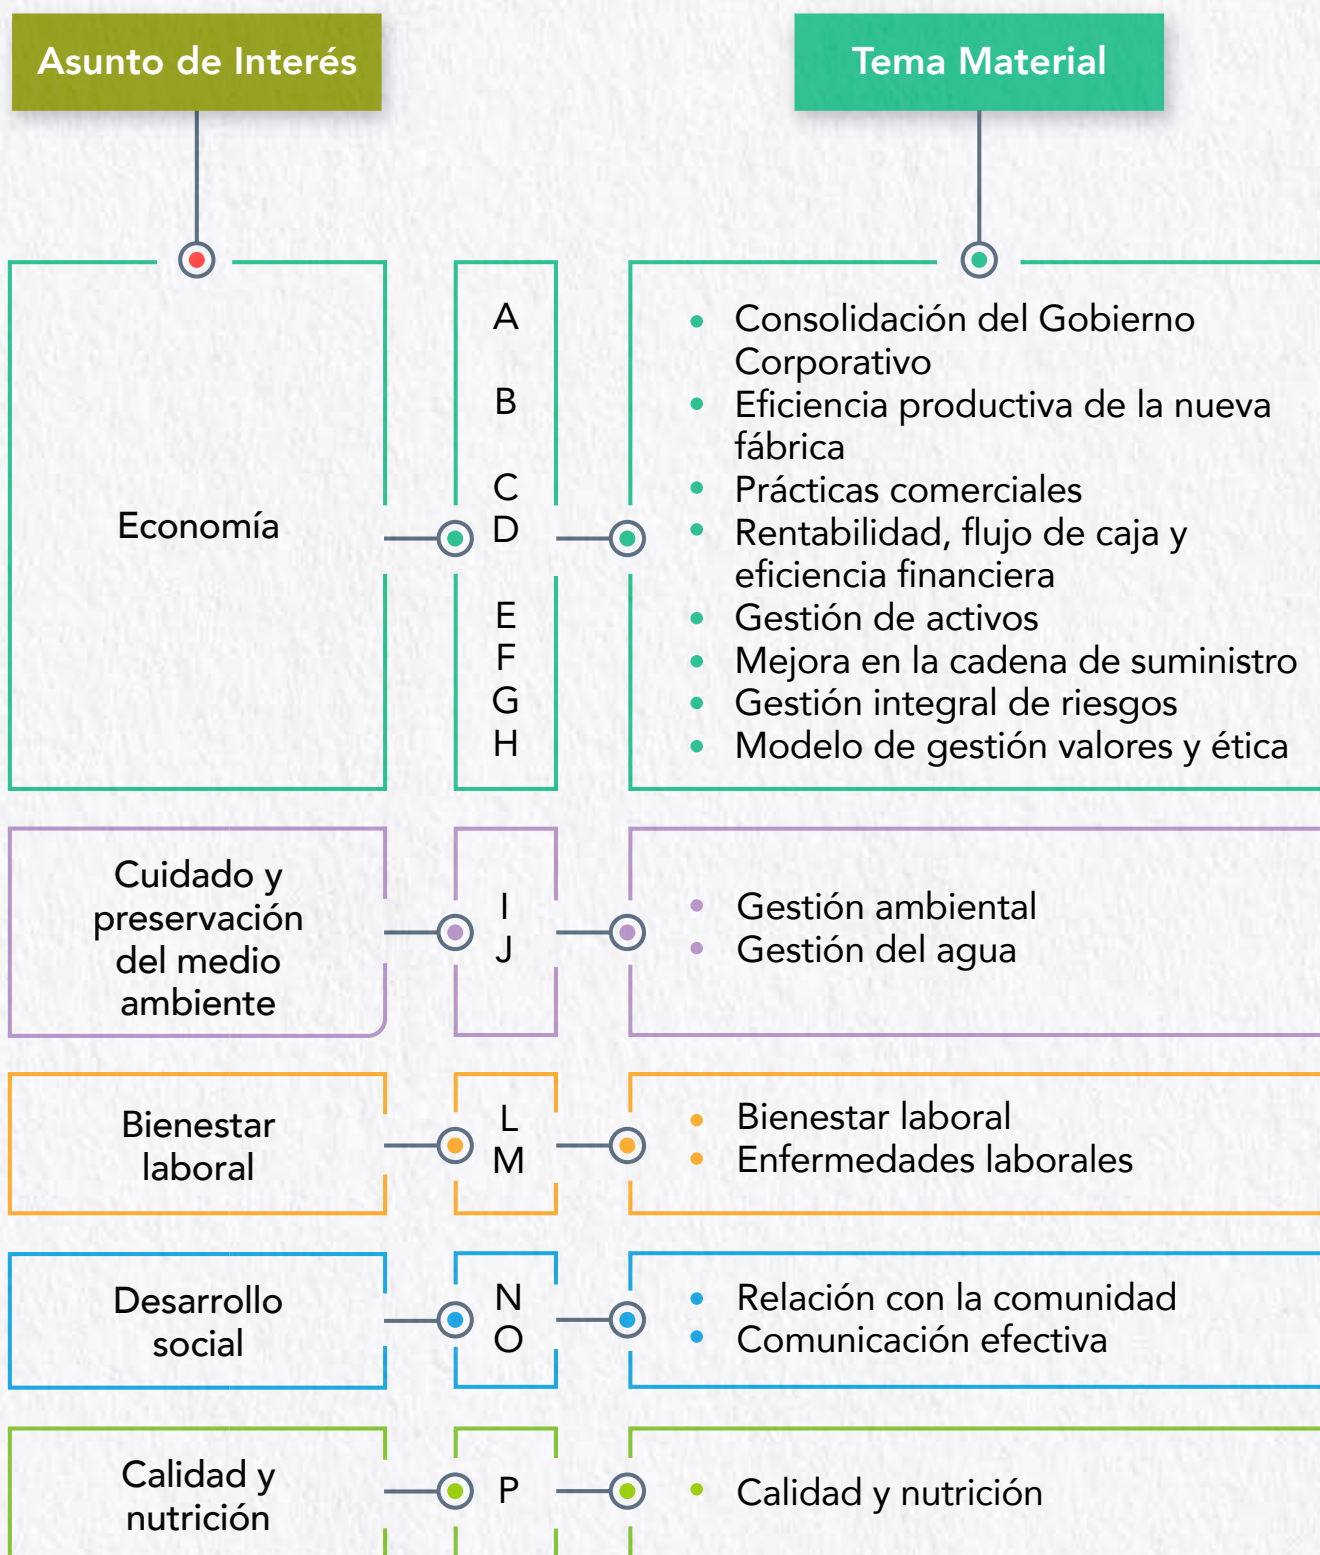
Asunto de Interés

Tema Material

Economía

A
B
C
D
E
F
G
H

- Consolidación del Gobierno Corporativo
- Eficiencia productiva de la nueva fábrica
- Prácticas comerciales
- Rentabilidad, flujo de caja y eficiencia financiera
- Gestión de activos
- Mejora en la cadena de suministro
- Gestión integral de riesgos
- Modelo de gestión valores y ética

Cuidado y preservación del medio ambiente

I
J

- Gestión ambiental
- Gestión del agua

Bienestar laboral

L
M

- Bienestar laboral
- Enfermedades laborales

Desarrollo social

N
O

- Relación con la comunidad
- Comunicación efectiva

Calidad y nutrición

P

- Calidad y nutrición